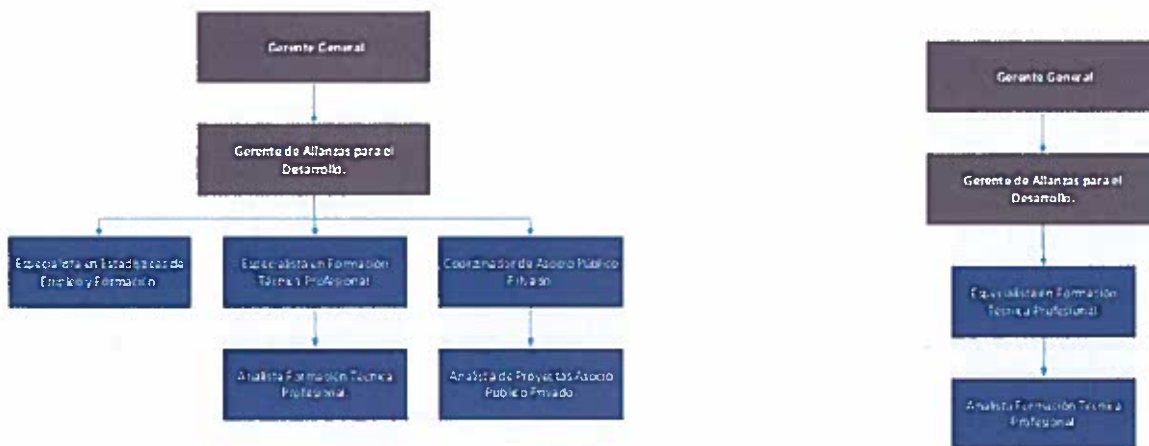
Gerente General

Gerente de Alianzas para el Desarrollo.

Especialista en Estadísticas de Empleo y Formación

Especialista en Formación Técnica Profesional

Coordinador de Asocio Público Privado

Analista Formación Técnica Profesional

Analista de Proyectos Asocio Público Privado

Gerente General

Gerente de Alianzas para el Desarrollo.

Especialista en Formación Técnica Profesional

Analista Formación Técnica Profesional